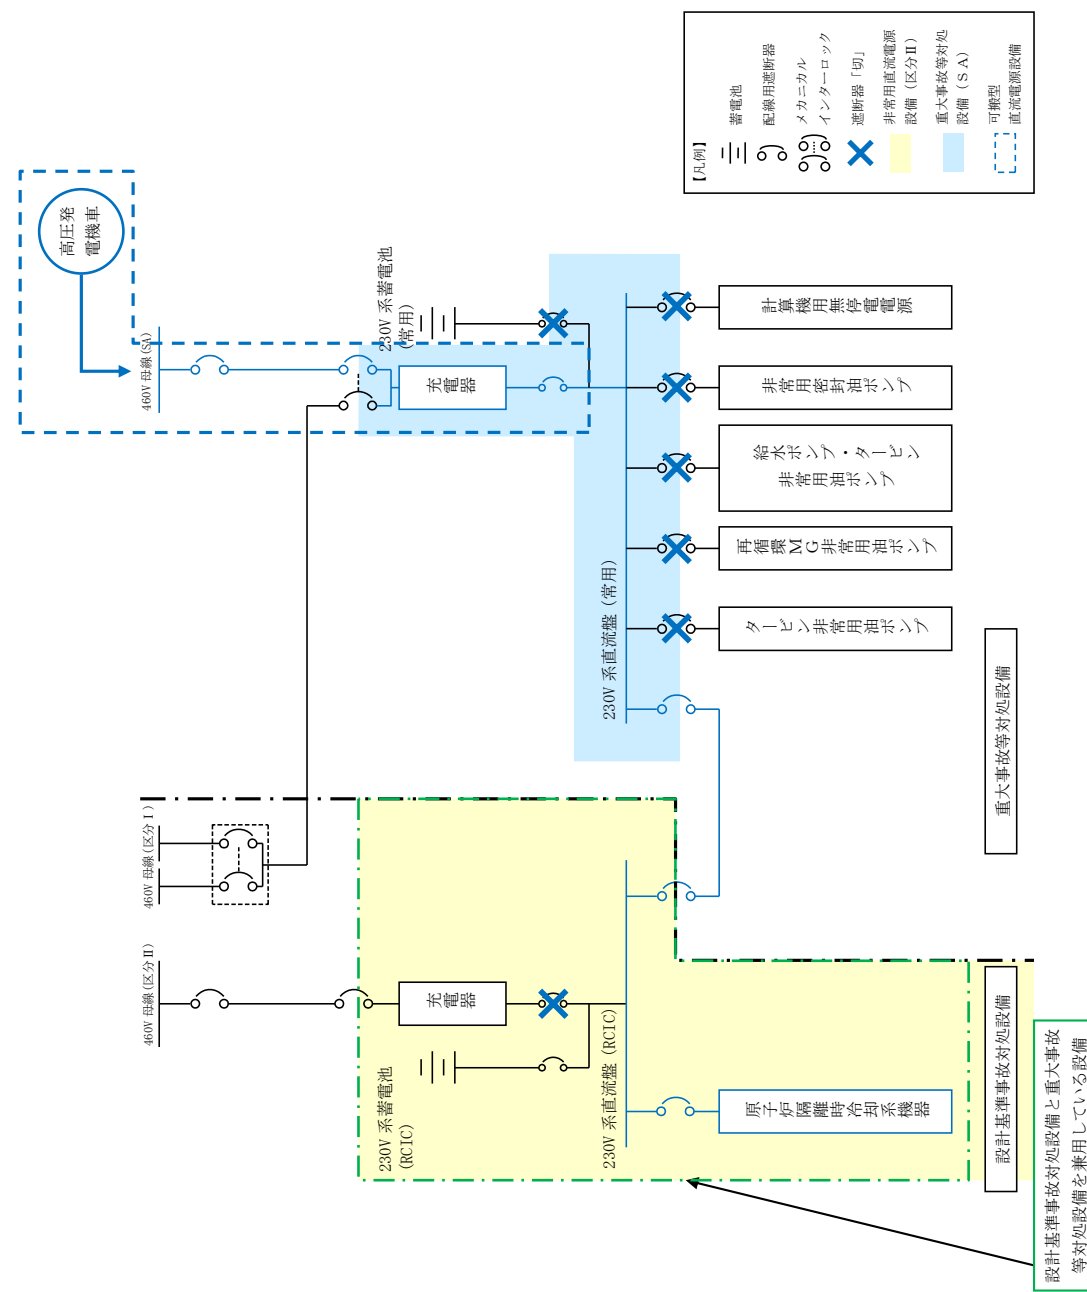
【凡例】
蓄電池
配線用遮断器
メカニカル インターロック
遮断器「切」
非常用直流電源設備（区分Ⅱ）
重大事故等対処設備（ＳＡ）
可搬型直流電源設備

高圧発電機車

460V 母線(SA)

230V 系蓄電池（常用）

充電器

計算機用無停電電源
非常用密封油ポンプ
給水ポンプ・タービン非常用油ポンプ
再循環MG非常用油ポンプ
タービン非常用油ポンプ

230V 系直流盤（常用）

重大事故等対処設備

460V 母線(区分Ⅰ)

460V 母線(区分Ⅱ)

充電器

230V 系蓄電池（RCIC）

230V 系直流盤（RCIC）

原子炉隔離時冷却系機器

設計基準事故対処設備

設計基準事故対処設備と重大事故等対処設備を兼用している設備